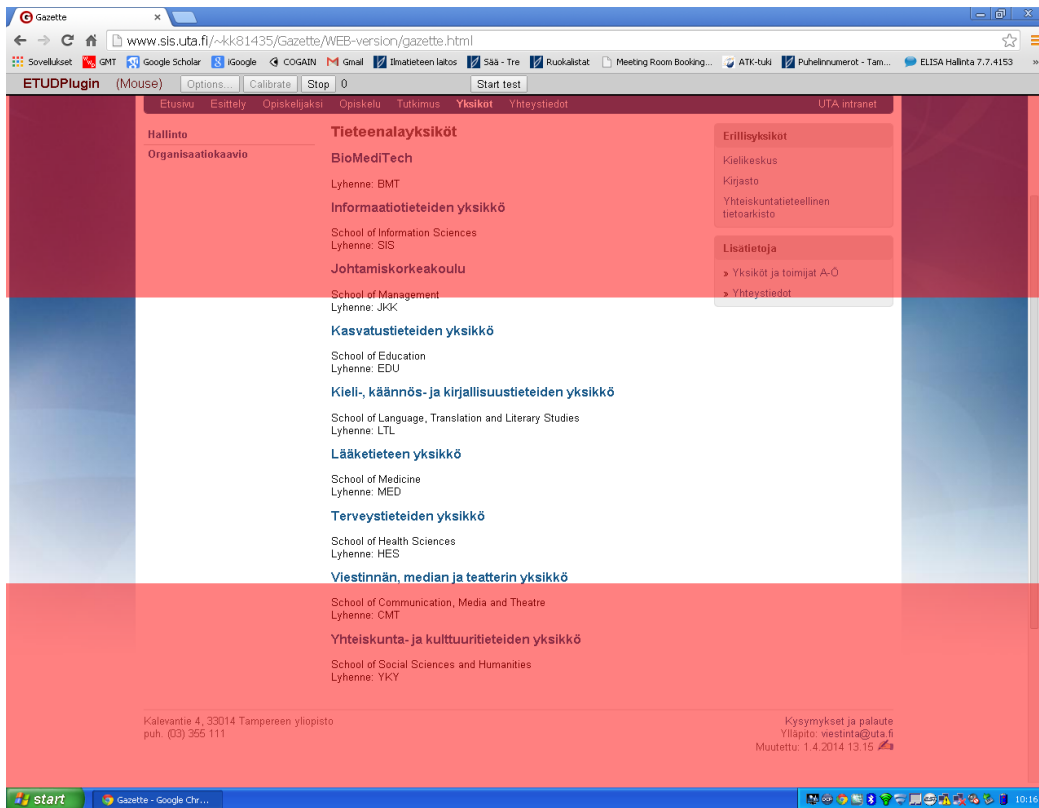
Gazette
www.sis.uta.fi/~kk81435/Gazette/WEB-version/gazette.html
Sovellukset GMT Google Scholar iGoogle COGAIN Gmail Ilmatieteen laitos Sää - Tre Ruokalistat Meeting Room Booking... ATK-tuki Puhelinnumerot - Tam... ELISA Hallinta 7.7.4153
ETUDPlugin (Mouse) Options... Calibrate Stop 0 Start test

Etusivu Esittely Opiskelijaksi Opiskelu Tutkimus Yksiköt Yhteystiedot UTA intranet

Hallinto
Organisaatiokaavio

Tieteenalayksiköt

BioMediTech
Lyhenne: BMT

Informaatiotieteiden yksikkö
School of Information Sciences
Lyhenne: SIS

Johtamiskorkeakoulu
School of Management
Lyhenne: JKK

Kasvatustieteiden yksikkö
School of Education
Lyhenne: EDU

Kieli-, käännös- ja kirjallisuustieteiden yksikkö
School of Language, Translation and Literary Studies
Lyhenne: LTL

Lääketieteen yksikkö
School of Medicine
Lyhenne: MED

Terveystieteiden yksikkö
School of Health Sciences
Lyhenne: HES

Viestinnän, median ja teatterin yksikkö
School of Communication, Media and Theatre
Lyhenne: CMT

Yhteiskunta- ja kulttuuritieteiden yksikkö
School of Social Sciences and Humanities
Lyhenne: YKY

Erillisyksiköt
Kielikeskus
Kirjasto
Yhteiskuntatieteellinen tietoarkisto

Lisätietoja
» Yksiköt ja toimijat A-Ö
» Yhteystiedot

Kalevantie 4, 33014 Tampereen yliopisto
puh. (03) 355 111

Kysymykset ja palaute
Ylläpito: viestinta@uta.fi
Muutettu: 1.4.2014 13.15

start Gazette - Google Chr... 10:16